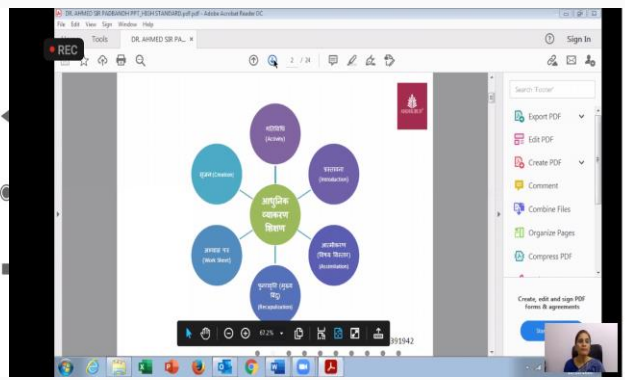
DR. AHMED SIR PADBANDH PPT, HIGH STANDARD.pdf - Adobe Acrobat Reader DC
File Edit View Sign Window Help
REC
Home Tools DR. AHMED SIR PA... ×
? Sign In
2 / 24
Search 'Tools'
Export PDF
Edit PDF
Create PDF
Comment
Combine Files
Organize Pages
Compress PDF
Create, edit and sign PDF forms & agreements
कृती (Activity)
प्रस्तावना (Introduction)
आत्मीकरण (विषय विस्तार) (Assimilation)
पुनरावृत्ती (मुख्य बिंदू) (Recapitulation)
अभ्यास पत्र (Work Sheet)
सृजन (Creation)
आधुनिक व्याकरण शिक्षण
67.2%
391942